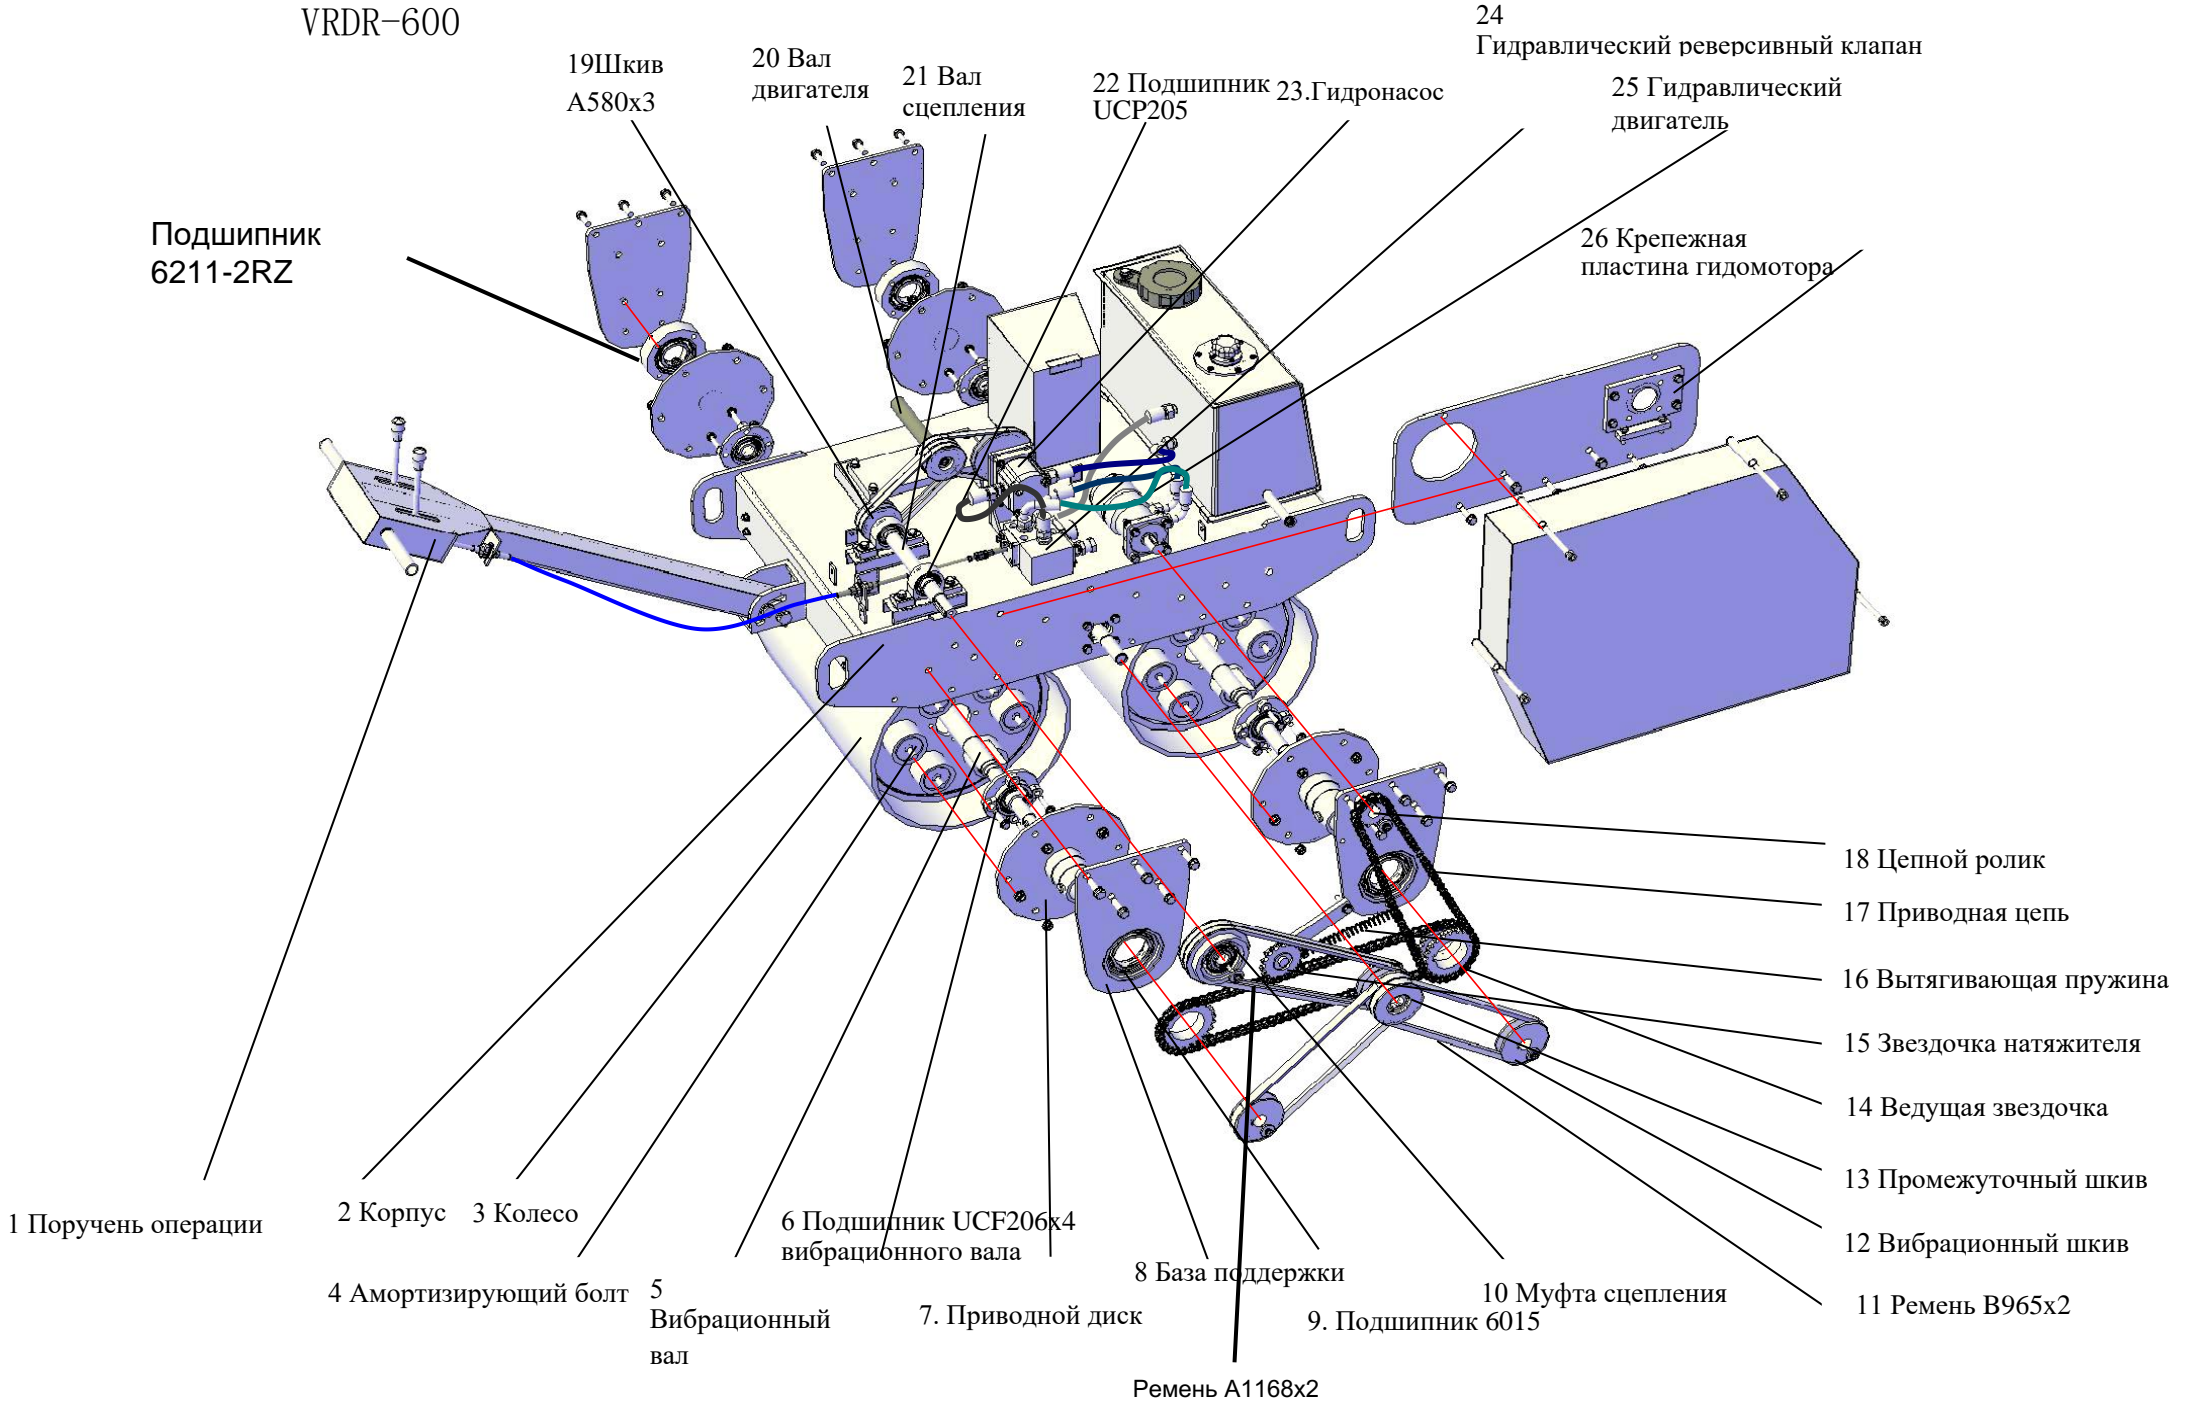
VRDR-600

19Шкив A580x3

20 Вал двигателя

21 Вал сцепления

22 Подшипник UCP205

23.Гидронасос

24 Гидравлический реверсивный клапан

25 Гидравлический двигатель

26 Крепежная пластина гидомотора

Подшипник 6211-2RZ

18 Цепной ролик

17 Приводная цепь

16 Вытягивающая пружина

15 Звездочка натяжителя

14 Ведущая звездочка

13 Промежуточный шкив

12 Вибрационный шкив

11 Ремень B965x2

1 Поручень операции

2 Корпус

3 Колесо

4 Амортизирующий болт

5 Вибрационный вал

6 Подшипник UCF206x4 вибрационного вала

7. Приводной диск

8 База поддержки

9. Подшипник 6015

10 Муфта сцепления

Ремень A1168x2